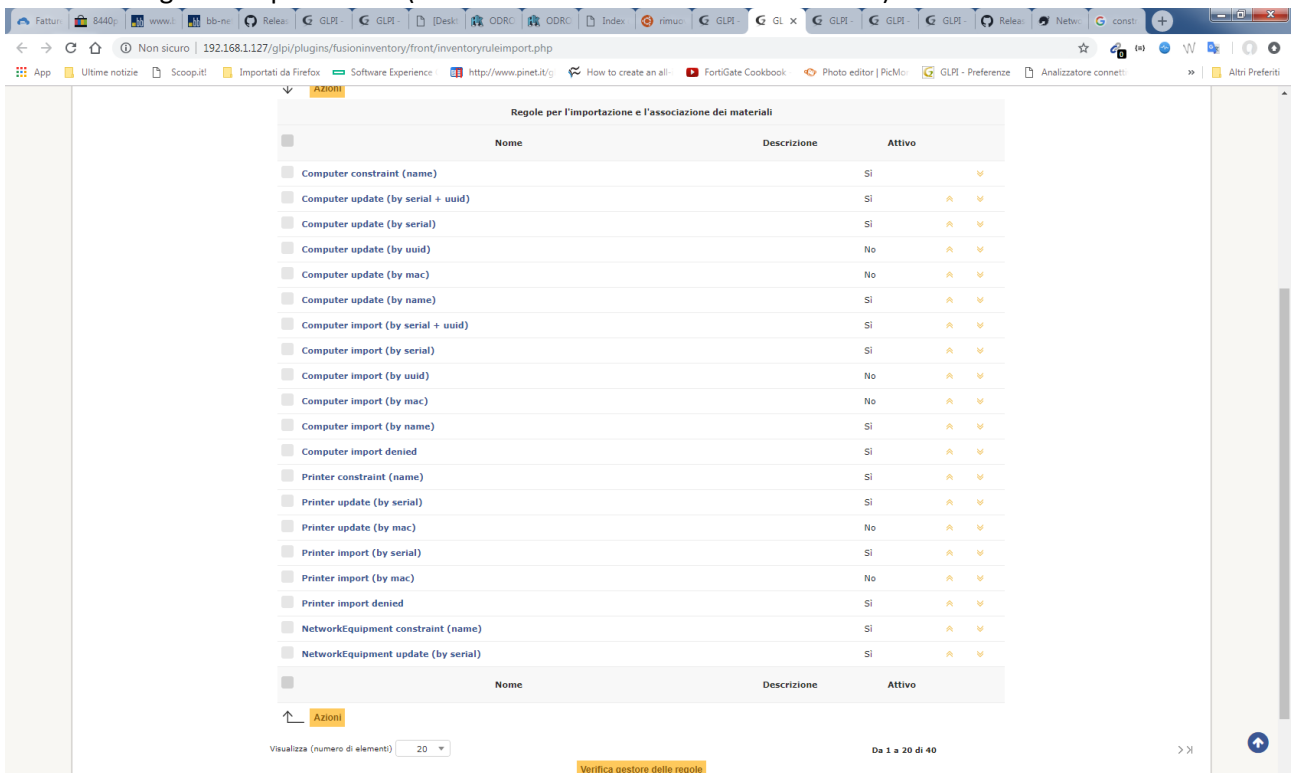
Fattur | 8440p | www. | bb-ne | Releas | GLPI - | GLPI - | [Desk | ODRC | ODRC | Index | rimuo | GLPI - | GL × | GLPI - | GLPI - | GLPI - | Releas | Netwo | const

Non sicuro | 192.168.1.127/glpi/plugins/fusioninventory/front/inventoryruleimport.php

App | Ultime notizie | Scoop.it! | Importati da Firefox | Software Experience | http://www.pinet.it/g | How to create an all- | FortiGate Cookbook | Photo editor | PicMo | GLPI - Preferenze | Analizzatore connett | » | Altri Preferiti

Azioni

Regole per l'importazione e l'associazione dei materiali

| | Nome | Descrizione | Attivo |
|---|---|---|---|
| | Computer constraint (name) | | Sì |
| | Computer update (by serial + uuid) | | Sì |
| | Computer update (by serial) | | Sì |
| | Computer update (by uuid) | | No |
| | Computer update (by mac) | | No |
| | Computer update (by name) | | Sì |
| | Computer import (by serial + uuid) | | Sì |
| | Computer import (by serial) | | Sì |
| | Computer import (by uuid) | | No |
| | Computer import (by mac) | | No |
| | Computer import (by name) | | Sì |
| | Computer import denied | | Sì |
| | Printer constraint (name) | | Sì |
| | Printer update (by serial) | | Sì |
| | Printer update (by mac) | | No |
| | Printer import (by serial) | | Sì |
| | Printer import (by mac) | | No |
| | Printer import denied | | Sì |
| | NetworkEquipment constraint (name) | | Sì |
| | NetworkEquipment update (by serial) | | Sì |
| | Nome | Descrizione | Attivo |

Azioni

Visualizza (numero di elementi) 20

Da 1 a 20 di 40

Verifica gestore delle regole